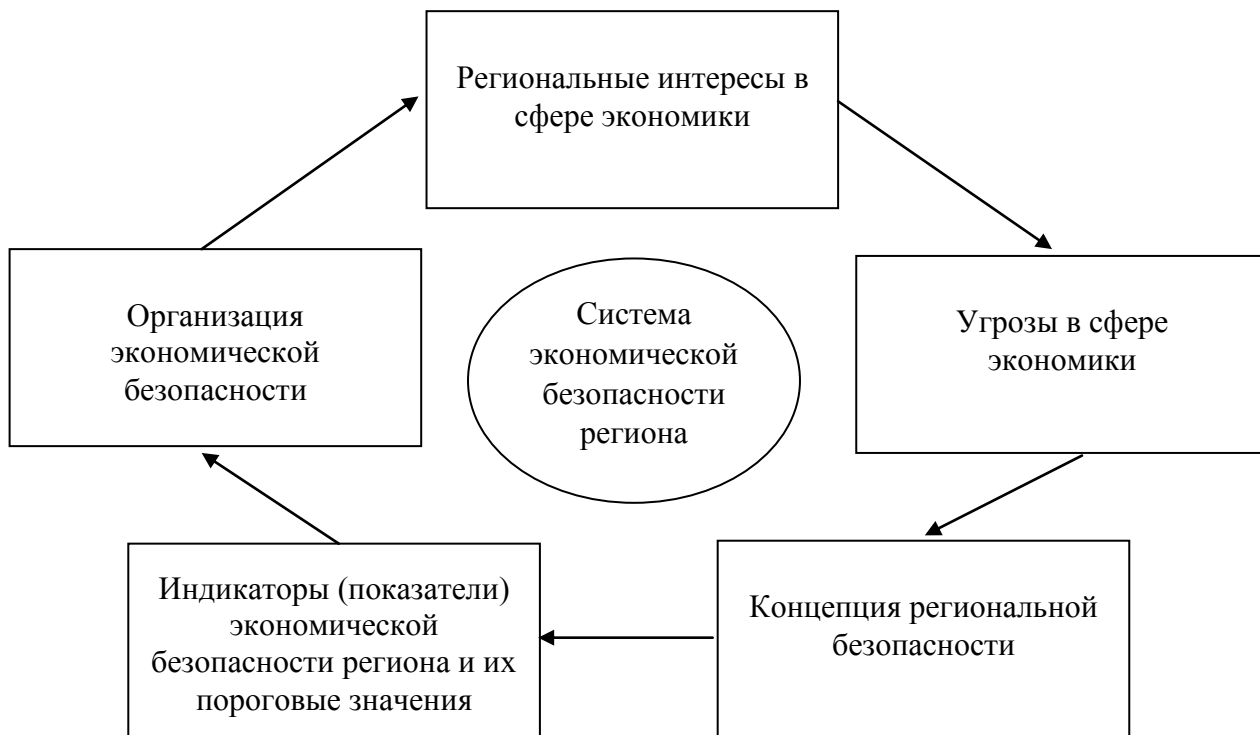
Региональные интересы в сфере экономики

Организация экономической безопасности

Система экономической безопасности региона

Угрозы в сфере экономики

Индикаторы (показатели) экономической безопасности региона и их пороговые значения

Концепция региональной безопасности